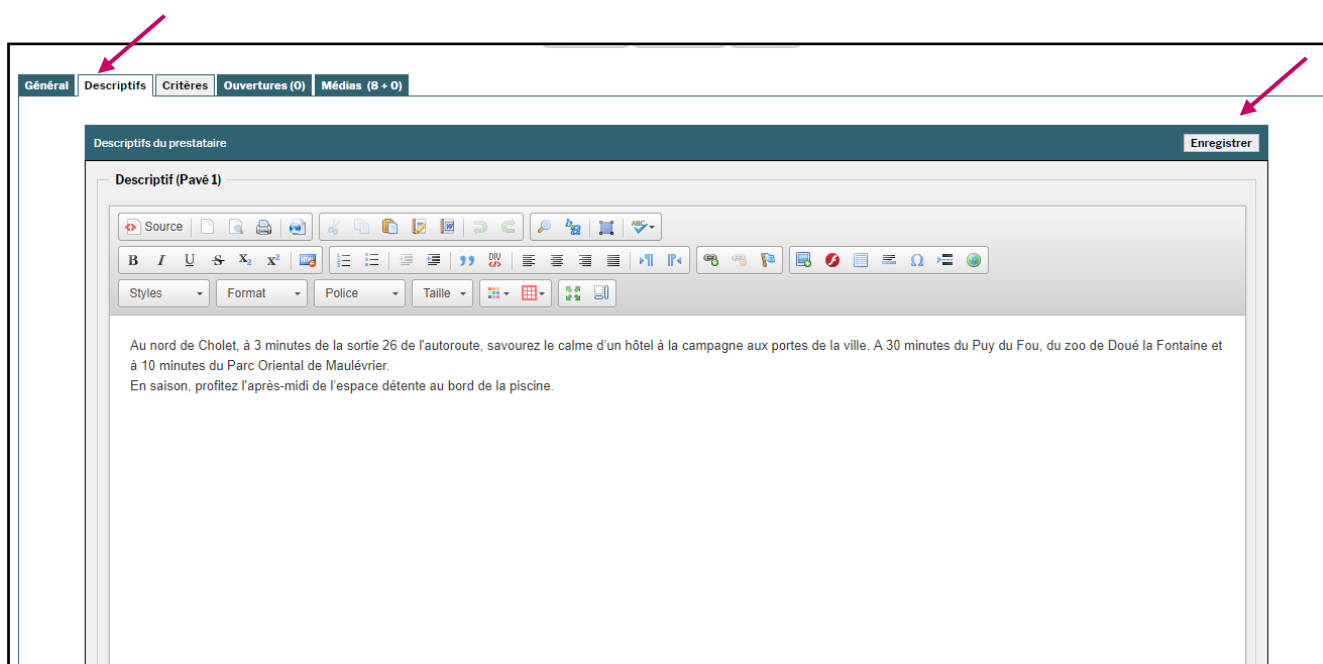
Général Descriptifs Critères Ouvertures (0) Médias (8 + 0)

Descriptifs du prestataire

Enregistrer

Descriptif (Pavé 1)

Source

B I U S $X_2$ $X^2$

Styles Format Police Taille

Au nord de Cholet, à 3 minutes de la sortie 26 de l'autoroute, savourez le calme d'un hôtel à la campagne aux portes de la ville. A 30 minutes du Puy du Fou, du zoo de Doué la Fontaine et à 10 minutes du Parc Oriental de Maulévrier.
En saison, profitez l'après-midi de l'espace détente au bord de la piscine.